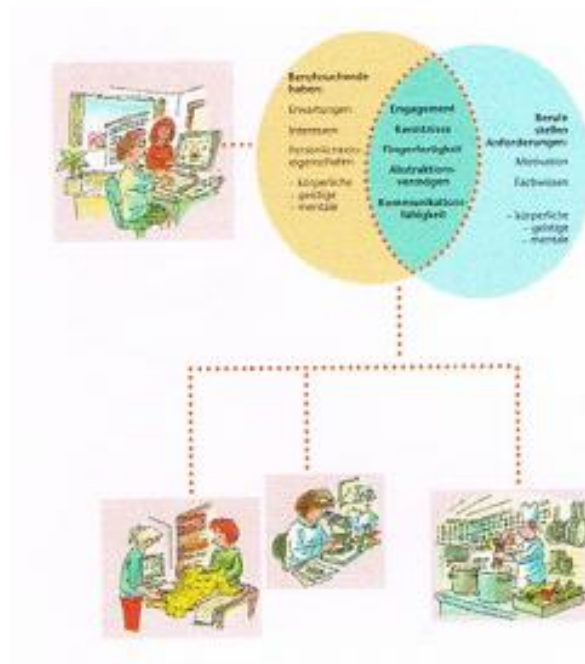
Berufsuchende haben:

Erwartungen

Interessen

Persönlichkeitseigenschaften:

- körperliche
- geistige
- mentale

Engagement

Kenntnisse

Fingerfertigkeit

Abstraktionsvermögen

Kommunikationsfähigkeit

Berufe stellen Anforderungen:

Motivation

Fachwissen

- körperliche
- geistige
- mentale